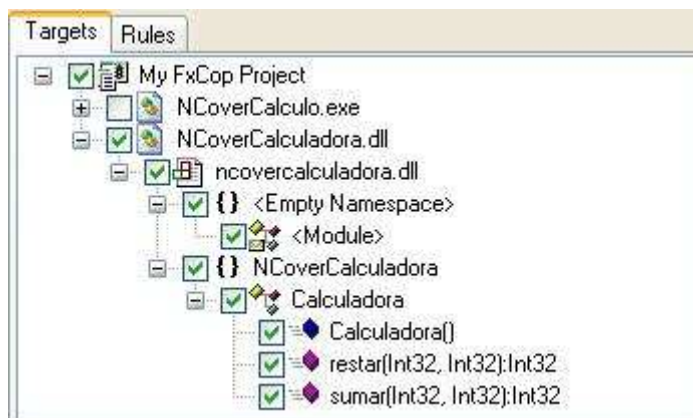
Targets | Rules

My FxCop Project
NCoverCalculo.exe
NCoverCalculadora.dll
ncovercalculadora.dll
{} <Empty Namespace>
<Module>
{} NCoverCalculadora
Calculadora
Calculadora()
restar(Int32, Int32):Int32
sumar(Int32, Int32):Int32